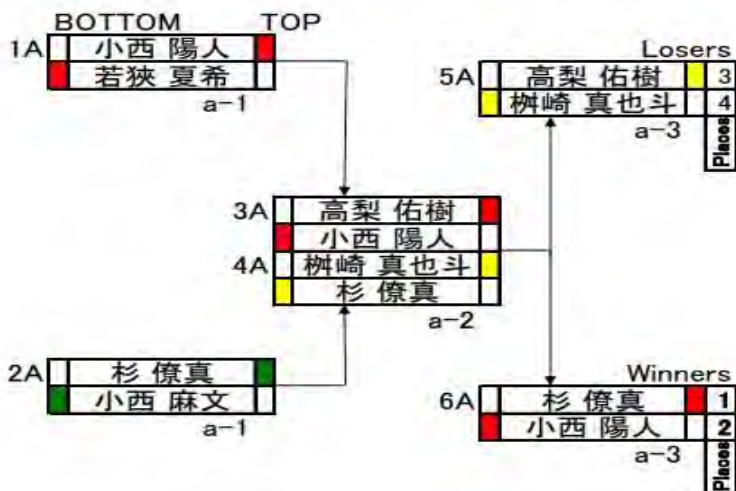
BOTTOM TOP

1A 小西 陽人
若狭 夏希
a−1

Losers
5A 高梨 佑樹 3
桝崎 真也斗 4
a−3
Places

3A 高梨 佑樹
小西 陽人
4A 桝崎 真也斗
杉 僚真
a−2

2A 杉 僚真
小西 麻文
a−1

Winners
6A 杉 僚真 1
小西 陽人 2
a−3
Places